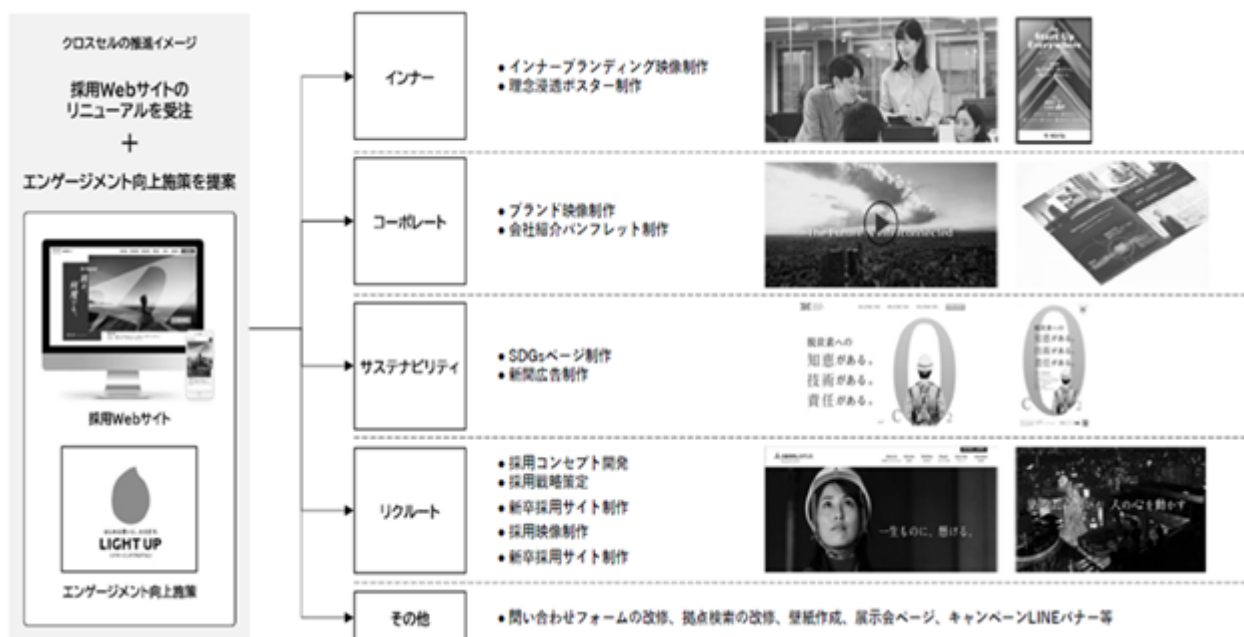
クロスセルの推進イメージ

採用Webサイトのリニューアルを受注

＋

エンゲージメント向上施策を提案

採用Webサイト

LIGHT UP

エンゲージメント向上施策

インナー

● インナーブランディング映像制作
● 理念浸透ポスター制作

コーポレート

● ブランド映像制作
● 会社紹介パンフレット制作

サステナビリティ

● SDGsページ制作
● 新聞広告制作

脱炭素への
知恵がある。
技術がある。
責任がある。

リクルート

● 採用コンセプト開発
● 採用戦略策定
● 新卒採用サイト制作
● 採用映像制作
● 新卒採用サイト制作

一生ものに、懸ける。

人の心を動かす

その他

● 問い合わせフォームの改修、拠点検索の改修、壁紙作成、展示会ページ、キャンペーンLINEバナー等